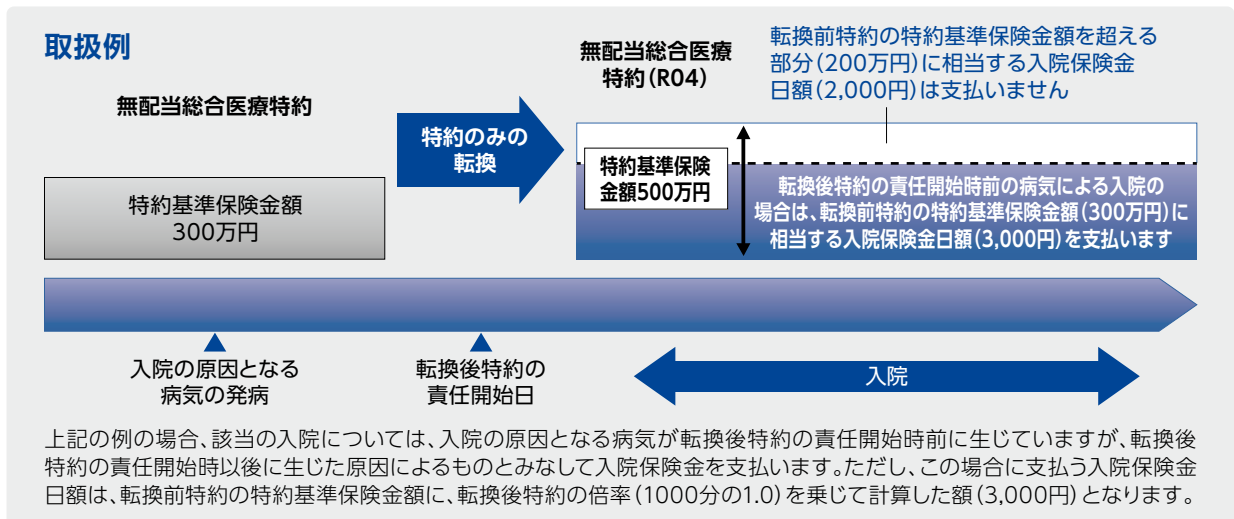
取扱例

無配当総合医療特約

特約基準保険金額
300万円

特約のみの
転換

無配当総合医療
特約(R04)

転換前特約の特約基準保険金額を超える
部分(200万円)に相当する入院保険金
日額(2,000円)は支払いません

特約基準保険
金額500万円

転換後特約の責任開始時前の病気による入院の
場合は、転換前特約の特約基準保険金額(300万円)に
相当する入院保険金日額(3,000円)を支払います

入院の原因となる
病気の発病

転換後特約の
責任開始日

入院

上記の例の場合、該当の入院については、入院の原因となる病気が転換後特約の責任開始時前に生じていますが、転換後特約の責任開始時以後に生じた原因によるものとみなして入院保険金を支払います。ただし、この場合に支払う入院保険金日額は、転換前特約の特約基準保険金額に、転換後特約の倍率(1000分の1.0)を乗じて計算した額(3,000円)となります。